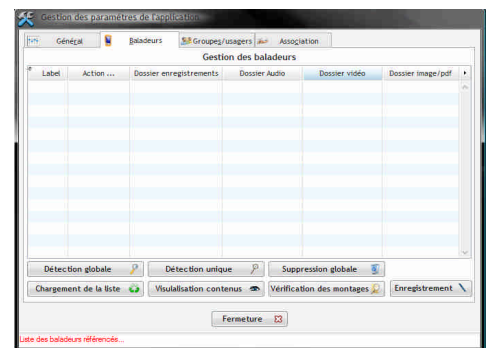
Gestion des paramètres de l'application

Général | Baladeurs | Groupes/usagers | Association

Gestion des baladeurs

| Label | Action ... | Dossier enregistrements | Dossier Audio | Dossier vidéo | Dossier image/pdf |
|---|---|---|---|---|---|

Détection globale
Détection unique
Suppression globale
Chargement de la liste
Visualisation contenus
Vérification des montages
Enregistrement

Fermeture

Liste des baladeurs référencés...